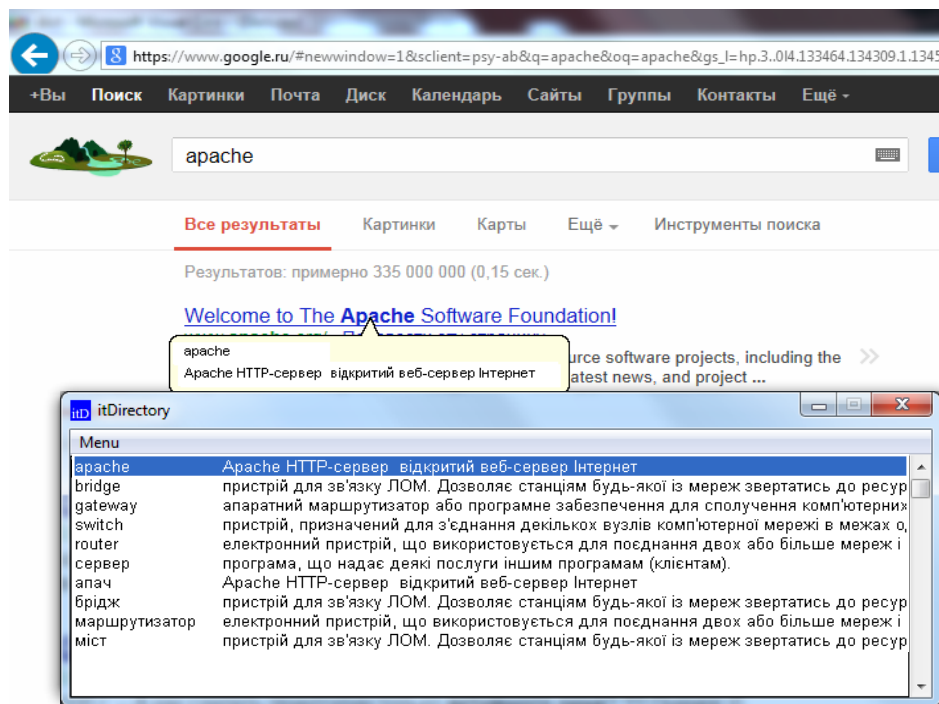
https://www.google.ru/#newwindow=1&sclient=psy-ab&q=apache&oq=apache&gs_l=hp.3..0l4.133464.134309.1.1345

+Вы Поиск Картинки Почта Диск Календарь Сайты Группы Контакты Ещё

apache

Все результаты Картинки Карты Ещё Инструменты поиска

Результатов: примерно 335 000 000 (0,15 сек.)

Welcome to The **Apache** Software Foundation!

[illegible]

apache
Apache HTTP-сервер відкритий веб-сервер Інтернет

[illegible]urce software projects, including the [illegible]atest news, and project ...

itDirectory

Menu

| | |
|---|---|
| apache | Apache HTTP-сервер відкритий веб-сервер Інтернет |
| bridge | пристрій для зв'язку ЛОМ. Дозволяє станціям будь-якої із мереж звертатись до ресур |
| gateway | апаратний маршрутизатор або програмне забезпечення для сполучення комп'ютерних |
| switch | пристрій, призначений для з'єднання декількох вузлів комп'ютерної мережі в межах о, |
| router | електронний пристрій, що використовується для поєднання двох або більше мереж і |
| сервер | програма, що надає деякі послуги іншим програмам (клієнтам). |
| апач | Apache HTTP-сервер відкритий веб-сервер Інтернет |
| брідж | пристрій для зв'язку ЛОМ. Дозволяє станціям будь-якої із мереж звертатись до ресур |
| маршрутизатор | електронний пристрій, що використовується для поєднання двох або більше мереж і |
| міст | пристрій для зв'язку ЛОМ. Дозволяє станціям будь-якої із мереж звертатись до ресур |